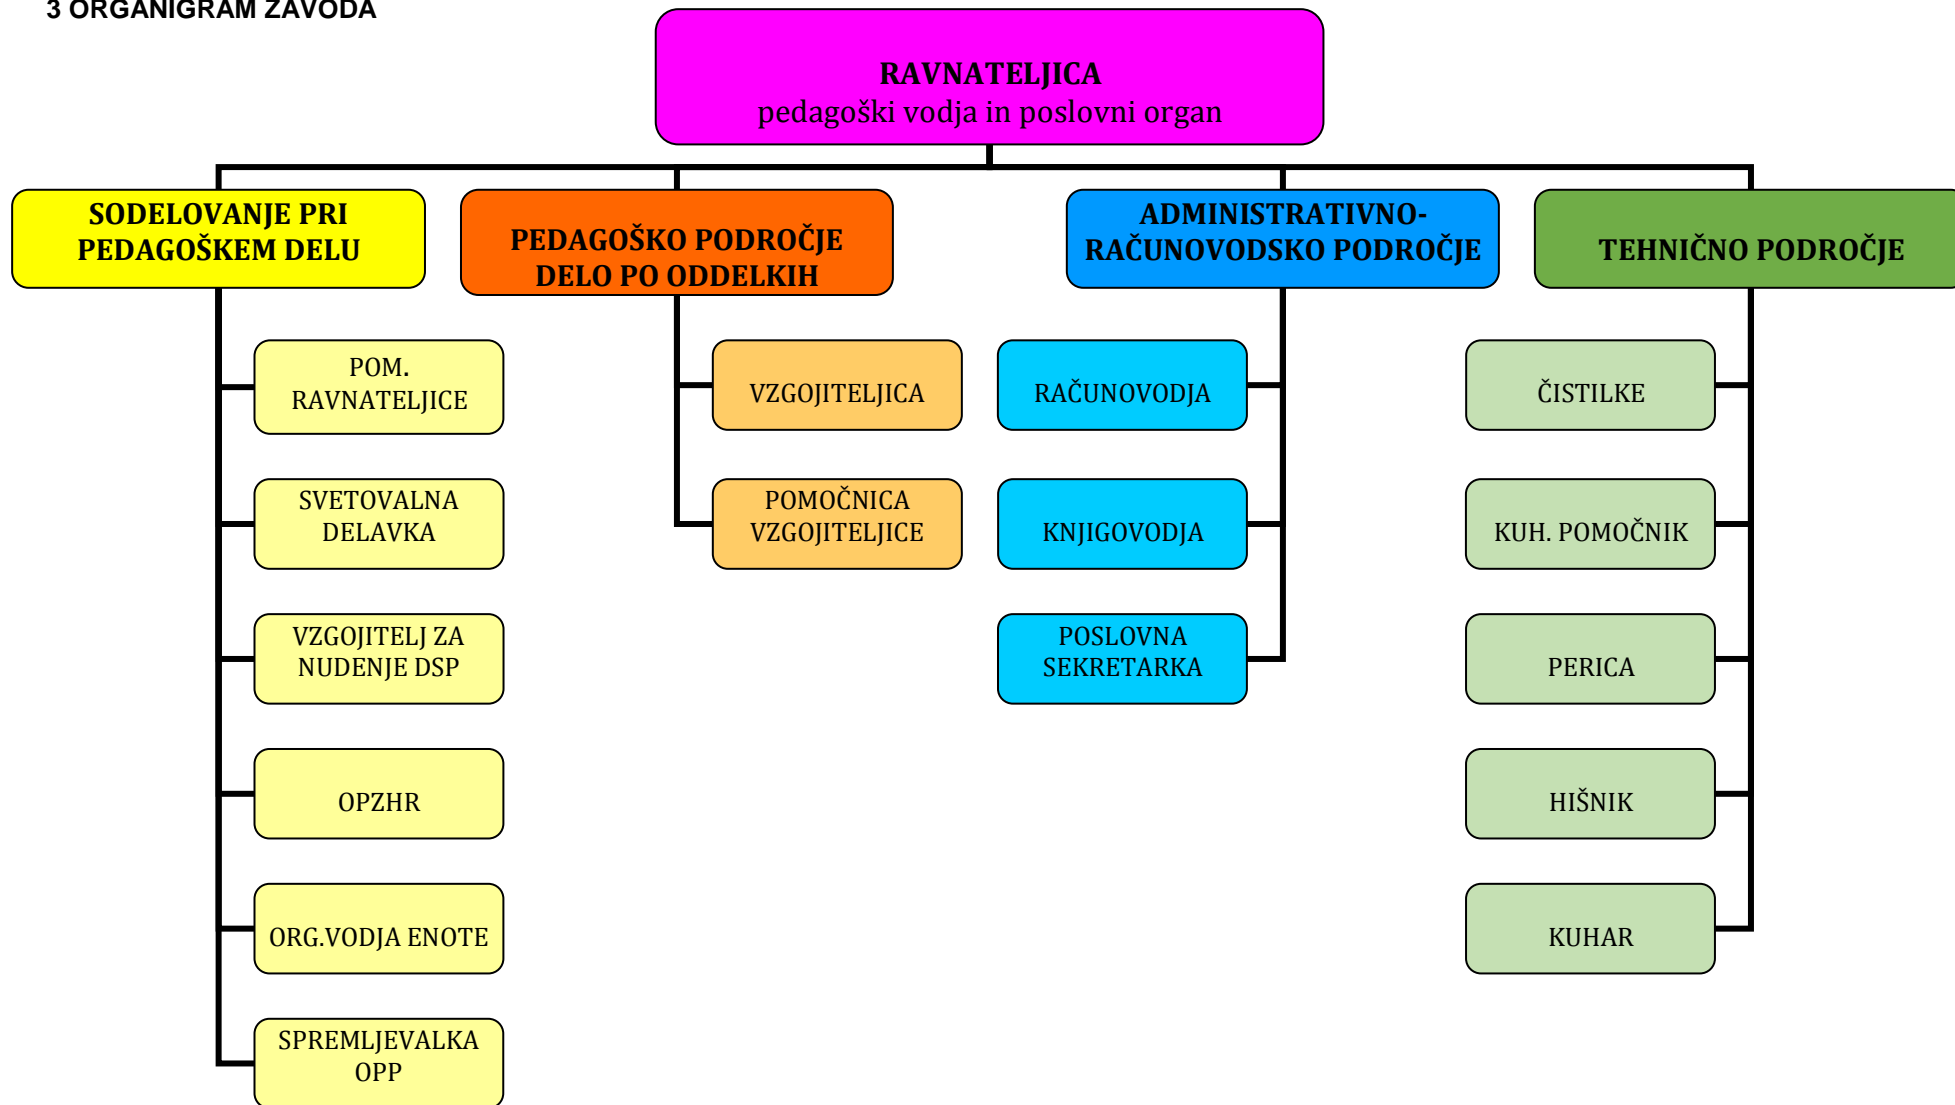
3 ORGANIGRAM ZAVODA

RAVNATELJICA
pedagoški vodja in poslovni organ

SODELOVANJE PRI PEDAGOŠKEM DELU

POM. RAVNATELJICE

SVETOVALNA DELAVKA

VZGOJITELJ ZA NUDENJE DSP

OPZHR

ORG.VODJA ENOTE

SPREMLJEVALKA OPP

PEDAGOŠKO PODROČJE DELO PO ODDELKIH

VZGOJITELJICA

POMOČNICA VZGOJITELJICE

ADMINISTRATIVNO-RAČUNOVODSKO PODROČJE

RAČUNOVODJA

KNJIGOVODJA

POSLOVNA SEKRETARKA

TEHNIČNO PODROČJE

ČISTILKE

KUH. POMOČNIK

PERICA

HIŠNIK

KUHAR